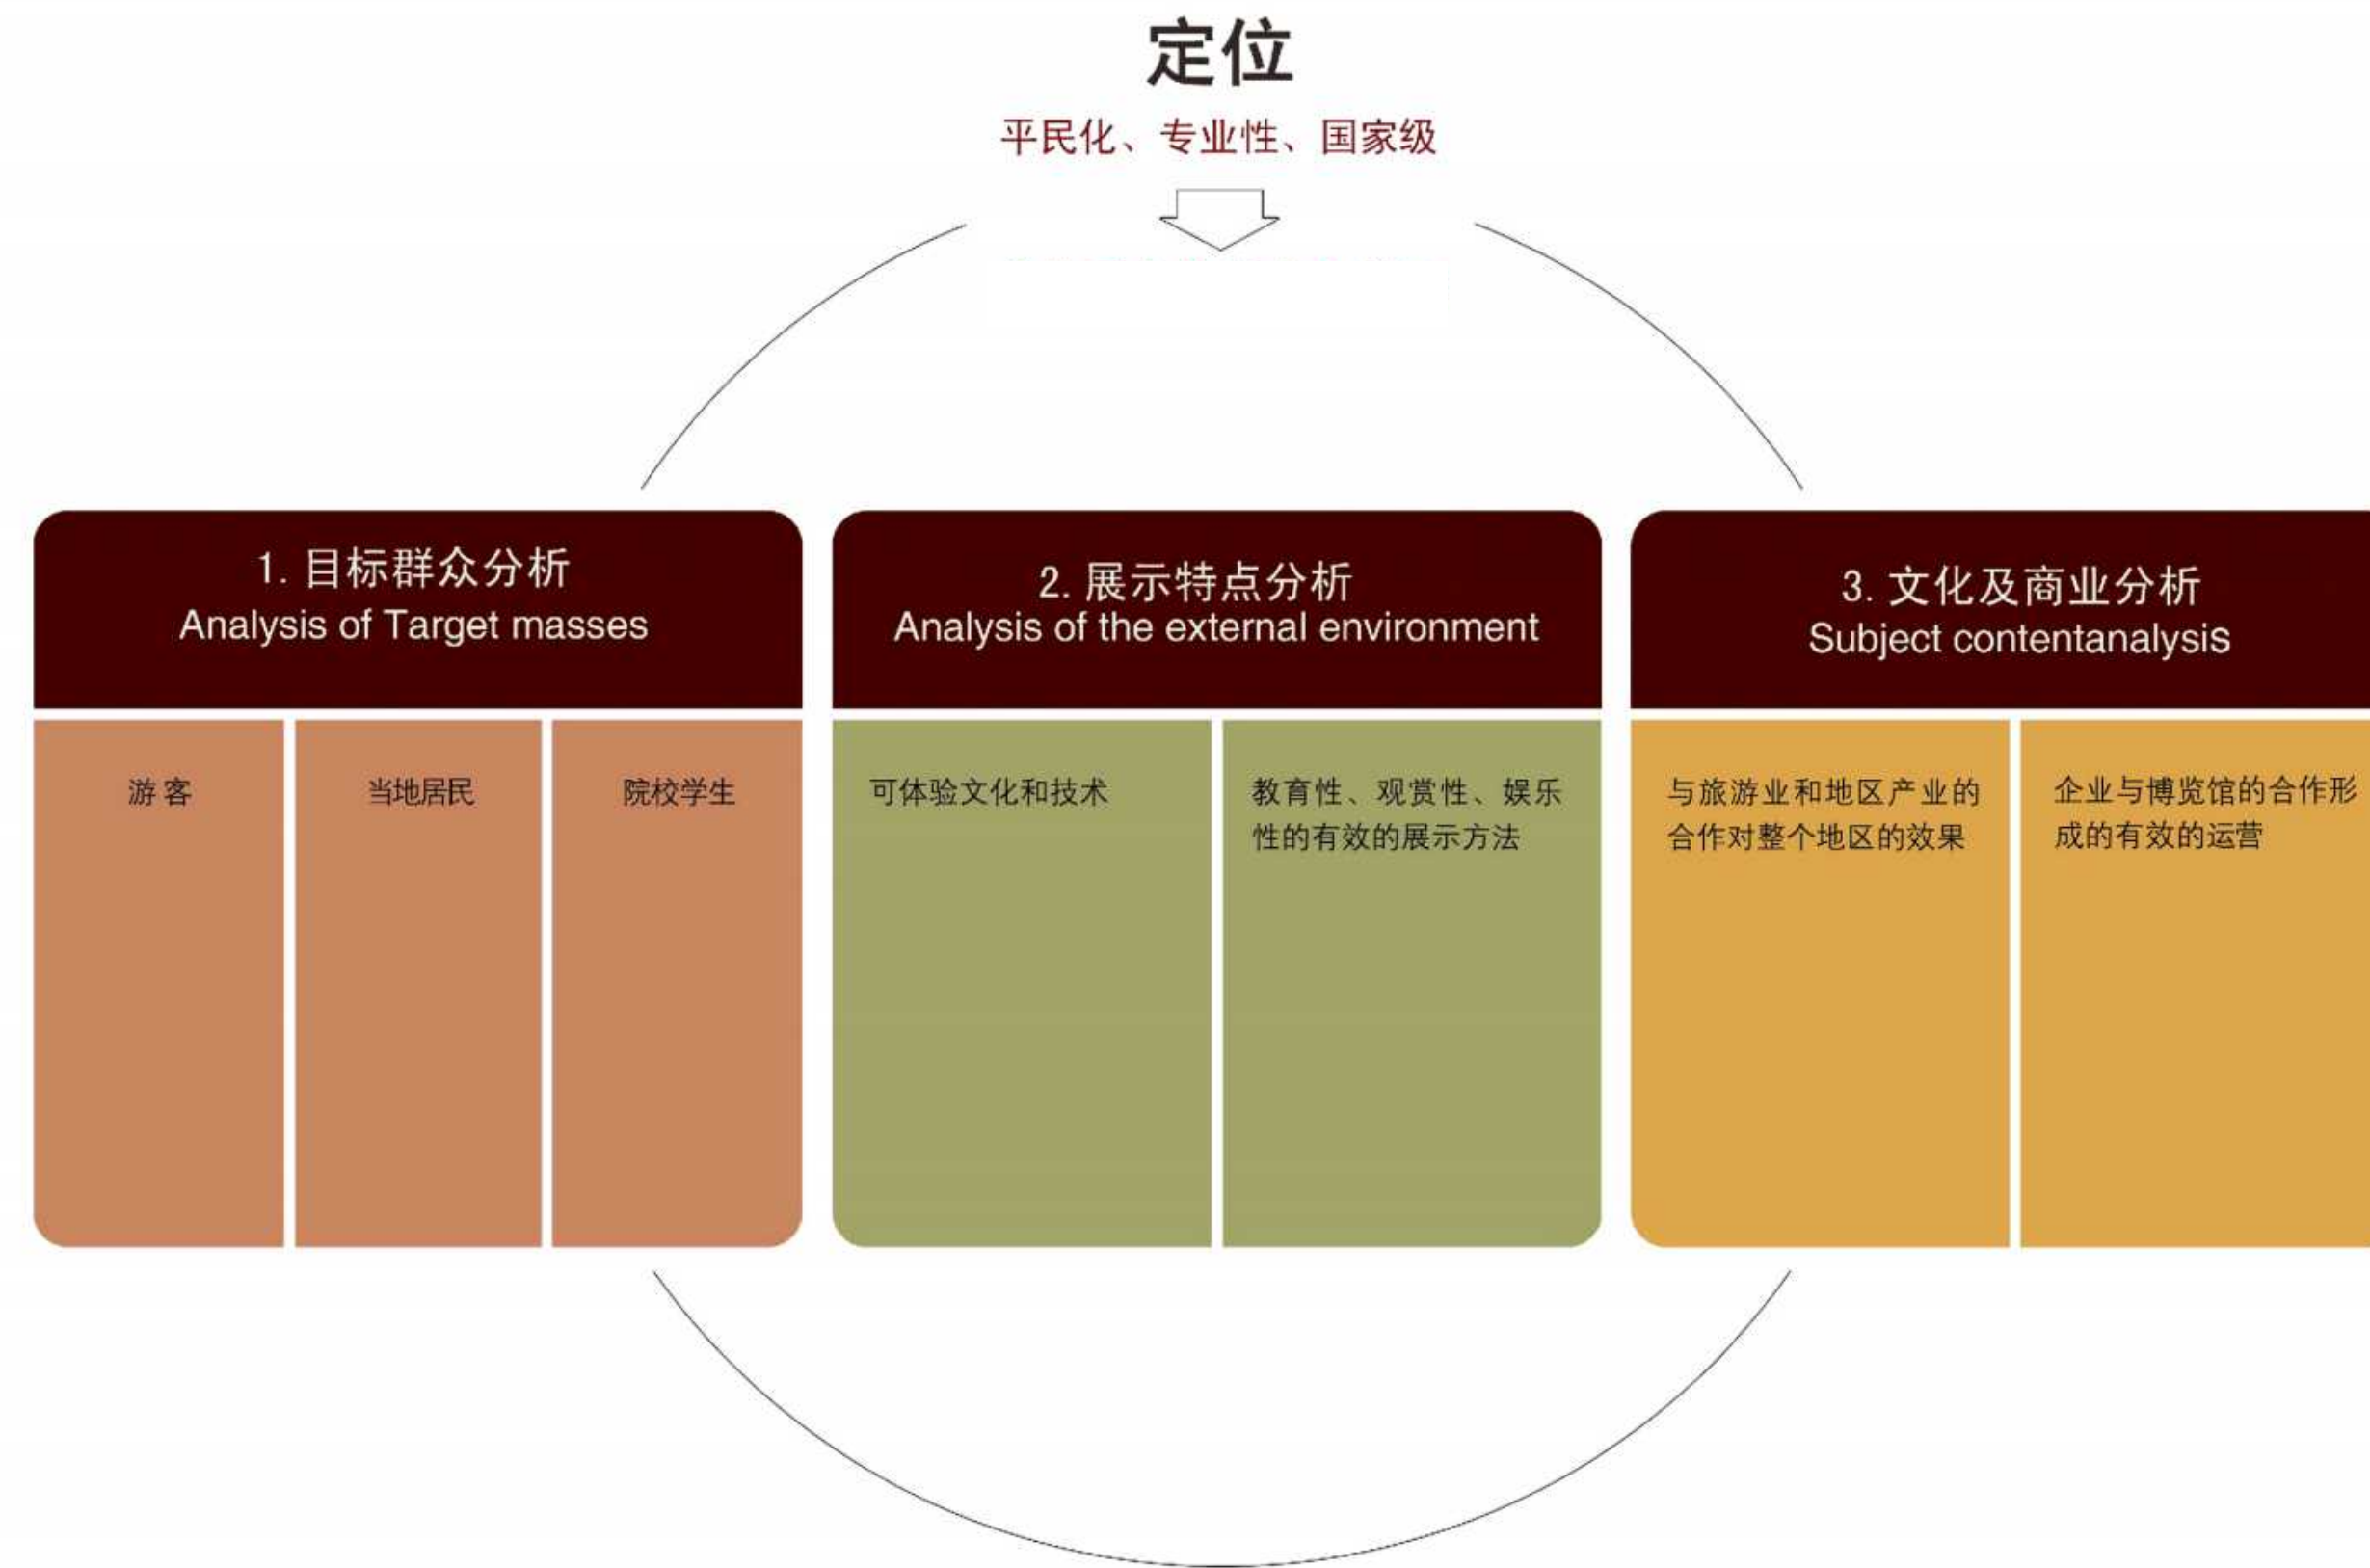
定位

平民化、专业性、国家级

1. 目标群众分析
Analysis of Target masses

游客

当地居民

院校学生

2. 展示特点分析
Analysis of the external environment

可体验文化和技术

教育性、观赏性、娱乐性的有效的展示方法

3. 文化及商业分析
Subject contentanalysis

与旅游业和地区产业的合作对整个地区的效果

企业与博览馆的合作形成的有效的运营